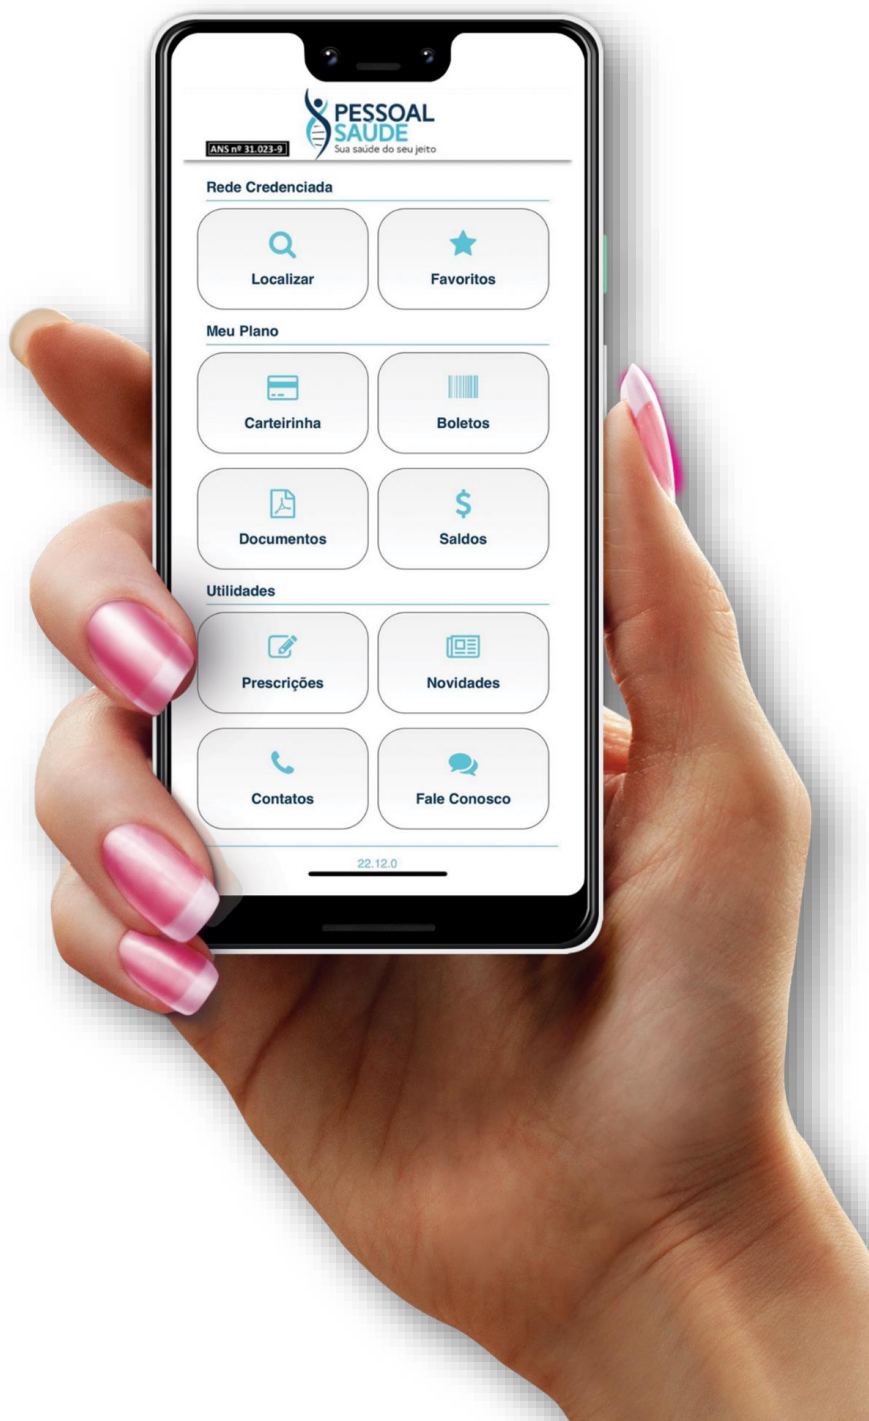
ANS nº 31.023-9

PESSOAL SAÚDE
Sua saúde do seu jeito

Rede Credenciada

Localizar

Favoritos

Meu Plano

Carteirinha

Boletos

Documentos

$

Saldos

Utilidades

Prescrições

Novidades

Contatos

Fale Conosco

22.12.0